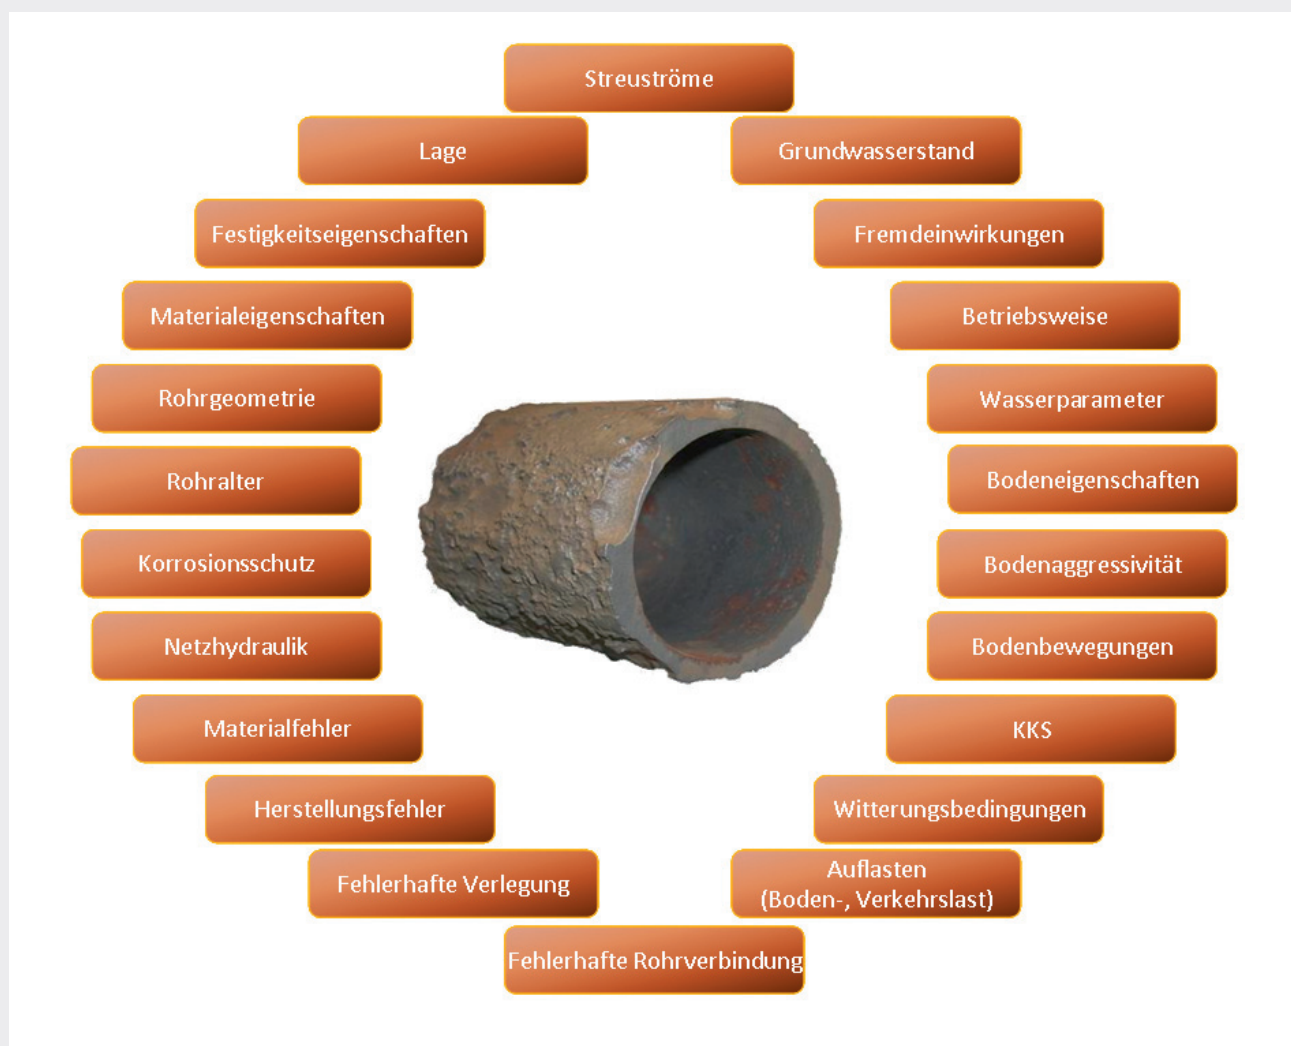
Streuströme

Lage

Grundwasserstand

Festigkeitseigenschaften

Fremdeinwirkungen

Materialeigenschaften

Betriebsweise

Rohrgeometrie

Wasserparameter

Rohralter

Bodeneigenschaften

Korrosionsschutz

Bodenaggressivität

Netzhydraulik

Bodenbewegungen

Materialfehler

KKS

Herstellungsfehler

Witterungsbedingungen

Fehlerhafte Verlegung

Auflasten
(Boden-, Verkehrslast)

Fehlerhafte Rohrverbindung